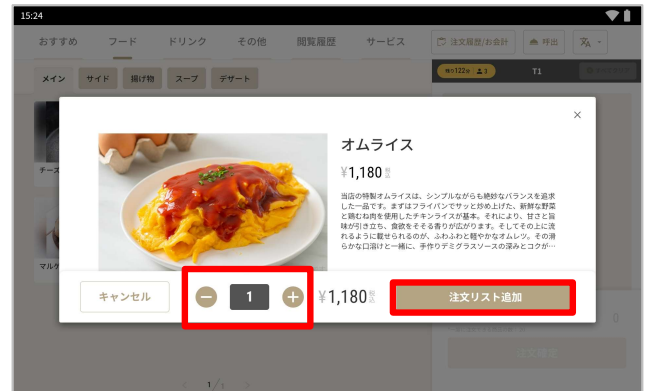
15:24

おすすめ フード ドリンク その他 閲覧履歴 サービス

注文履歴/お会計 呼出

メイン サイド 揚げ物 スープ デザート

T1

チーズ

マルゲ

×

オムライス

¥1,180

当店の特製オムライスは、シンプルながらも絶妙なバランスを追求した一品です。まずはフライパンでサッと炒め上げた、新鮮な野菜と鶏むね肉を使用したチキンライスが基本。それにより、甘さと旨味が引き立ち、食欲をそそる香りが広がります。そしてその上に流れるように載せられるのが、ふわふわと軽やかなオムレツ。その滑らかな口溶けと一緒に、手作りデミグラスソースの深みとコクが…

キャンセル

1

¥1,180

注文リスト追加

注文確定

1/1